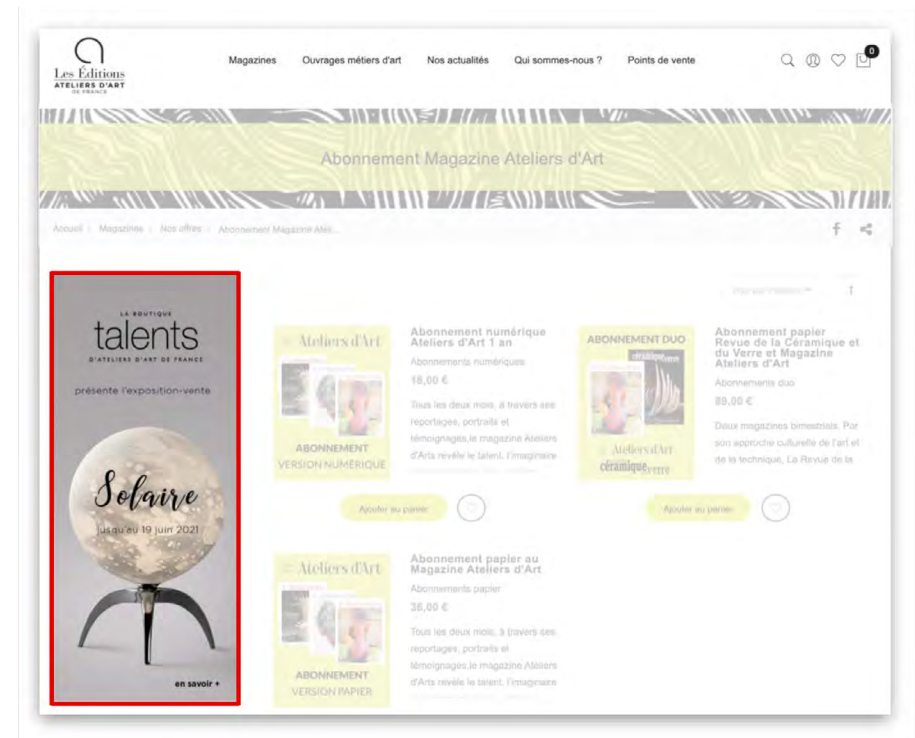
Les Éditions
ATELIERS D'ART
DE FRANCE

Magazines Ouvrages métiers d'art Nos actualités Qui sommes-nous ? Points de vente

0

Abonnement Magazine Ateliers d'Art

Accueil / Magazines / Nos offres / Abonnement Magazine Ateli...

LA BOUTIQUE
talents
D'ATELIERS D'ART DE FRANCE
présente l'exposition-vente
Solaire
jusqu'au 19 juin 2021
en savoir +

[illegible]

Ateliers d'Art
ABONNEMENT
VERSION NUMÉRIQUE

Abonnement numérique Ateliers d'Art 1 an
Abonnements numériques
18,00 €
Tous les deux mois, à travers ses reportages, portraits et témoignages,le magazine Ateliers d'Arts révèle le talent, l'imaginaire

Ajouter au panier

ABONNEMENT DUO
céramique verre
Ateliers d'Art
céramique verre

Abonnement papier Revue de la Céramique et du Verre et Magazine Ateliers d'Art
Abonnements duo
89,00 €
Deux magazines bimestriels. Par son approche culturelle de l'art et de la technique, La Revue de la

Ajouter au panier

Ateliers d'Art
ABONNEMENT
VERSION PAPIER

Abonnement papier au Magazine Ateliers d'Art
Abonnements papier
36,00 €
Tous les deux mois, à travers ses reportages, portraits et témoignages,le magazine Ateliers d'Arts révèle le talent, l'imaginaire